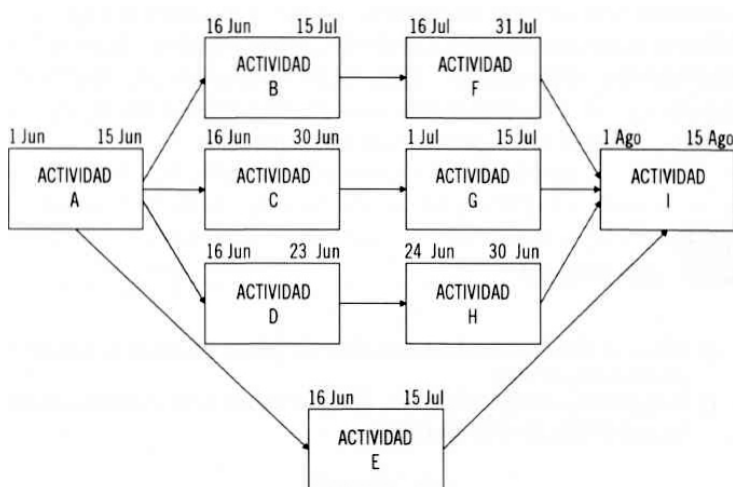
16 Jun 15 Jul
ACTIVIDAD
B

16 Jul 31 Jul
ACTIVIDAD
F

1 Jun 15 Jun
ACTIVIDAD
A

16 Jun 30 Jun
ACTIVIDAD
C

1 Jul 15 Jul
ACTIVIDAD
G

1 Ago 15 Ago
ACTIVIDAD
I

16 Jun 23 Jun
ACTIVIDAD
D

24 Jun 30 Jun
ACTIVIDAD
H

16 Jun 15 Jul
ACTIVIDAD
E